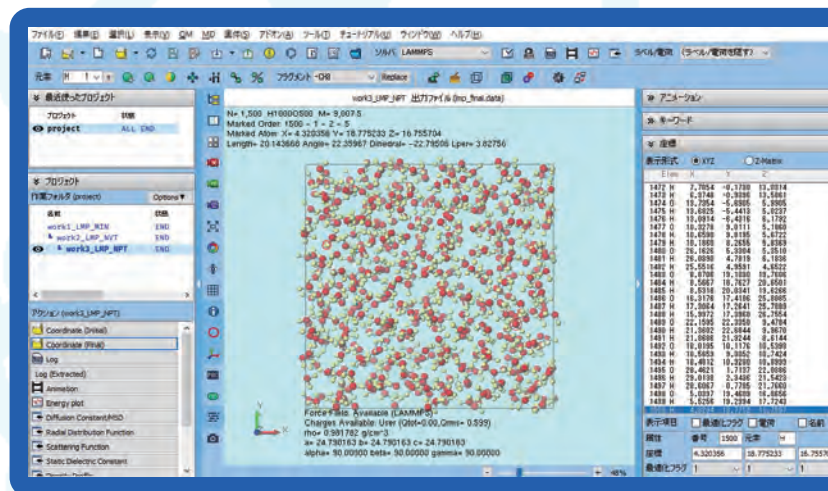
ファイル(F) 編集(E) 選択(L) 表示(V) QM MD 操作(O) アドオン(A) ツール(T) チュートリアル(U) ウィンドウ(W) ヘルプ(H)

ソルバ LAMMPS ラベル/電荷 (ラベル/電荷を隠す)

元素 H フラグメント -OH Replace

最近使ったプロジェクト
プロジェクト 状態
project ALL END

プロジェクト
作業フォルダ (project) Options
名前 状態
work1_LMP_MIN END
work2_LMP_NVT END
work3_LMP_NPT END

アクション (work3_LMP_NPT)
Coordinate (Initial)
Coordinate (Final)
Log
Log (Extracted)
Animation
Energy plot
Diffusion Constant/MSD
Radial Distribution Function
Scattering Function
Static Dielectric Constant

work3_LMP_NPT 出力ファイル (lmp_final.data)

N= 1,500 H1000O500 M= 9,007.5
Marked Order: 1500 - 1 - 2 - 5
Marked Atom: X= 4.320358 Y= 18.775233 Z= 16.755704
Length= 20.143660 Angle= 22.35967 Dihedral= -22.79505 Lper= 3.82756

Force Field: Available (LAMMPS)
Charges Available: User (Qtot=0.00,Qrms= 0.599)
rho= 0.991782 g/cm^3
a= 24.790163 b= 24.790163 c= 24.790163
alpha= 90.00000 beta= 90.00000 gamma= 90.00000

48%

アニメーション
キーワード
座標
表示形式 XYZ Z-Matrix
Elem X Y Z
1472 H 2.7054 -0.1780 13.0314
1473 O 6.9748 -0.3699 13.5367
1474 O 13.7254 -5.6995 5.9905
1475 H 10.6825 -5.4413 5.0237
1476 H 13.0914 -6.4216 6.1782
1477 O 10.3278 9.0111 5.1860
1478 H 10.6598 9.0195 6.0722
1479 H 10.1808 8.2656 5.0369
1480 O 26.1620 5.3304 5.5510
1481 H 26.0890 4.7819 6.1836
1482 H 25.5516 4.9591 4.6532
1483 O 9.0708 19.1880 20.7605
1484 H 9.5667 19.7627 20.0581
1485 H 8.6316 20.0341 19.0266
1486 O 16.3176 17.4185 25.0085
1487 H 17.3664 17.2641 25.0085
1488 H 15.9972 17.3968 25.7554
1489 O 22.1595 22.2050 9.4704
1490 H 21.5602 22.6944 9.0670
1491 H 21.0686 21.9244 8.6144
1492 O 10.8195 10.1176 30.5390
1493 H 10.5653 9.3052 30.7424
1494 H 10.4612 10.2290 30.8999
1495 O 29.4621 1.7137 22.0886
1496 H 28.9138 2.3486 21.5423
1497 H 29.6067 0.7785 21.7660
1498 O 5.8937 19.4689 16.8656
1499 H 5.6266 19.7294 17.7243

表示項目 最近ヒラグ 電荷 名前
属性 番号 1500 元素 H
座標 4.320358 18.775233 16.75570
最近ヒラグ 1